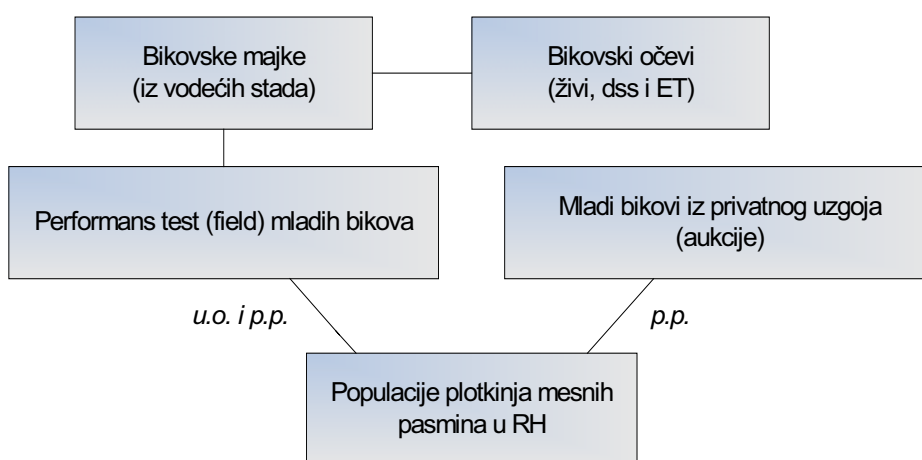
Bikovske majke
(iz vodećih stada)

Bikovski očevi
(živi, dss i ET)

Performans test (field) mladih bikova

Mladi bikovi iz privatnog uzgoja
(aukcije)

u.o. i p.p.

p.p.

Populacije plotkinja mesnih
pasmina u RH